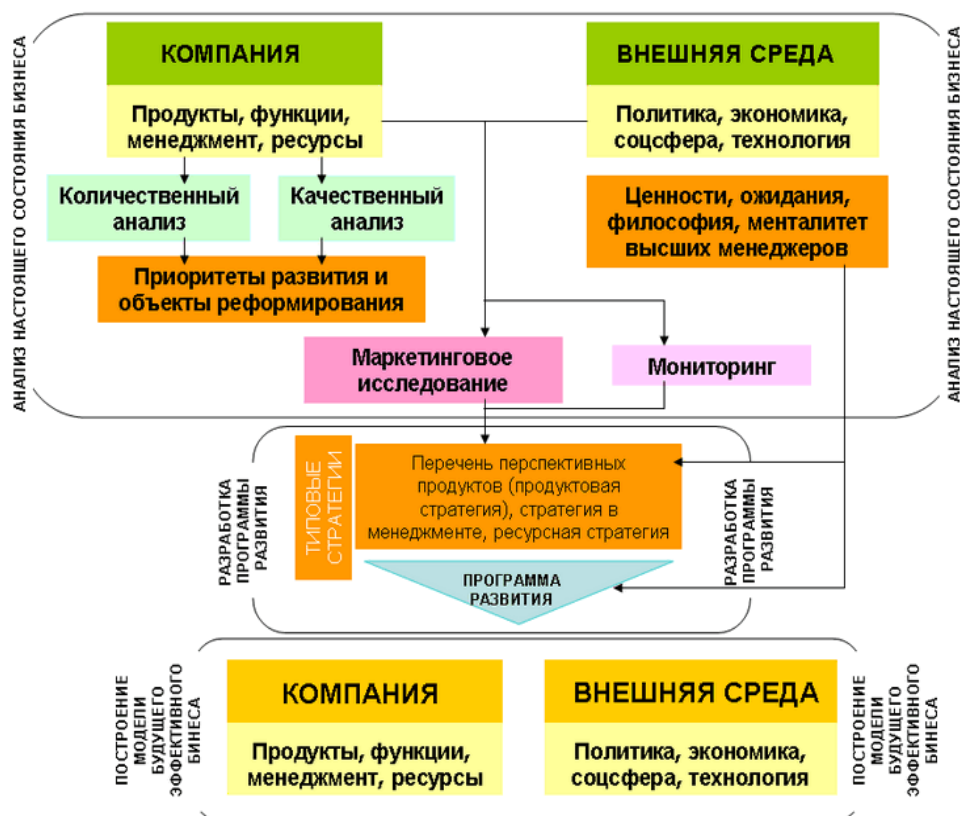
АНАЛИЗ НАСТОЯЩЕГО СОСТОЯНИЯ БИЗНЕСА

КОМПАНИЯ

Продукты, функции, менеджмент, ресурсы

ВНЕШНЯЯ СРЕДА

Политика, экономика, соцсфера, технология

АНАЛИЗ НАСТОЯЩЕГО СОСТОЯНИЯ БИЗНЕСА

Количественный анализ

Качественный анализ

Ценности, ожидания, философия, менталитет высших менеджеров

Приоритеты развития и объекты реформирования

Маркетинговое исследование

Мониторинг

РАЗРАБОТКА ПРОГРАММЫ РАЗВИТИЯ

ТИПОВЫЕ СТРАТЕГИИ

Перечень перспективных продуктов (продуктовая стратегия), стратегия в менеджменте, ресурсная стратегия

РАЗРАБОТКА ПРОГРАММЫ РАЗВИТИЯ

ПРОГРАММА РАЗВИТИЯ

ПОСТРОЕНИЕ МОДЕЛИ БУДУЩЕГО ЭФФЕКТИВНОГО БИЗНЕСА

КОМПАНИЯ

Продукты, функции, менеджмент, ресурсы

ВНЕШНЯЯ СРЕДА

Политика, экономика, соцсфера, технология

ПОСТРОЕНИЕ МОДЕЛИ БУДУЩЕГО ЭФФЕКТИВНОГО БИЗНЕСА